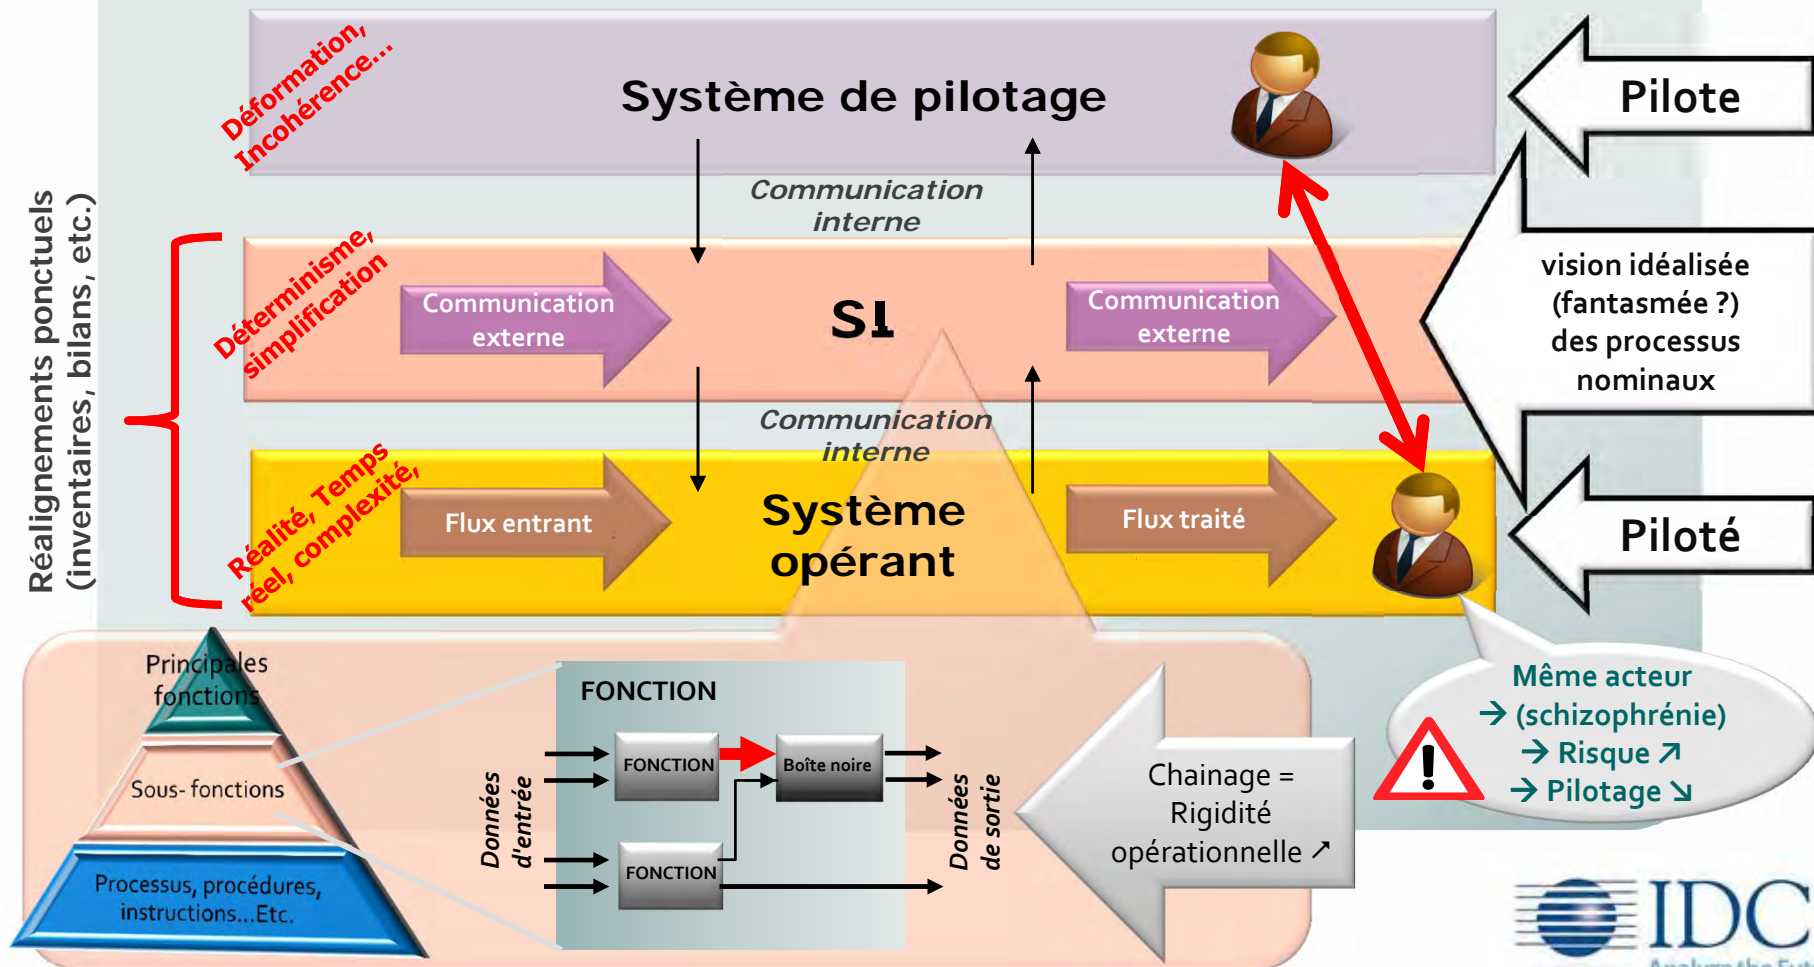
Déformation, Incohérence...

Système de pilotage

Pilote

Communication interne

Réalignements ponctuels (inventaires, bilans, etc.)

Déterminisme, simplification

Communication externe

SI

Communication externe

vision idéalisée (fantasmée ?) des processus nominaux

Communication interne

Réalité, Temps réel, complexité,

Flux entrant

Système opérant

Flux traité

Piloté

Principales fonctions

Sous- fonctions

Processus, procédures, instructions...Etc.

FONCTION

Données d'entrée

FONCTION

Boîte noire

FONCTION

Données de sortie

Chainage = Rigidité opérationnelle ↗

Même acteur
→ (schizophrénie)
→ Risque ↗
→ Pilotage ↘

IDC

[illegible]